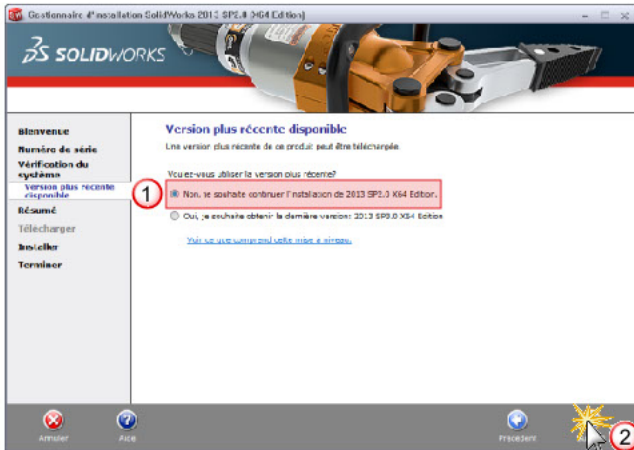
Gestionnaire d'installation SolidWorks 2013 SP2.0 (X64 Edition)

SOLIDWORKS

Bienvenue
Numéro de série
Vérification du système
Version plus récente disponible
Résumé
Télécharger
Installer
Terminer

Version plus récente disponible

Une version plus récente de ce produit peut être téléchargée.

Voulez-vous utiliser la version plus récente?

1

Non, je souhaite continuer l'installation de 2013 SP2.0 X64 Edition.

Oui, je souhaite obtenir la dernière version: 2013 SP3.0 X64 Edition

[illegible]

Annuler
Aide
Précédent
2